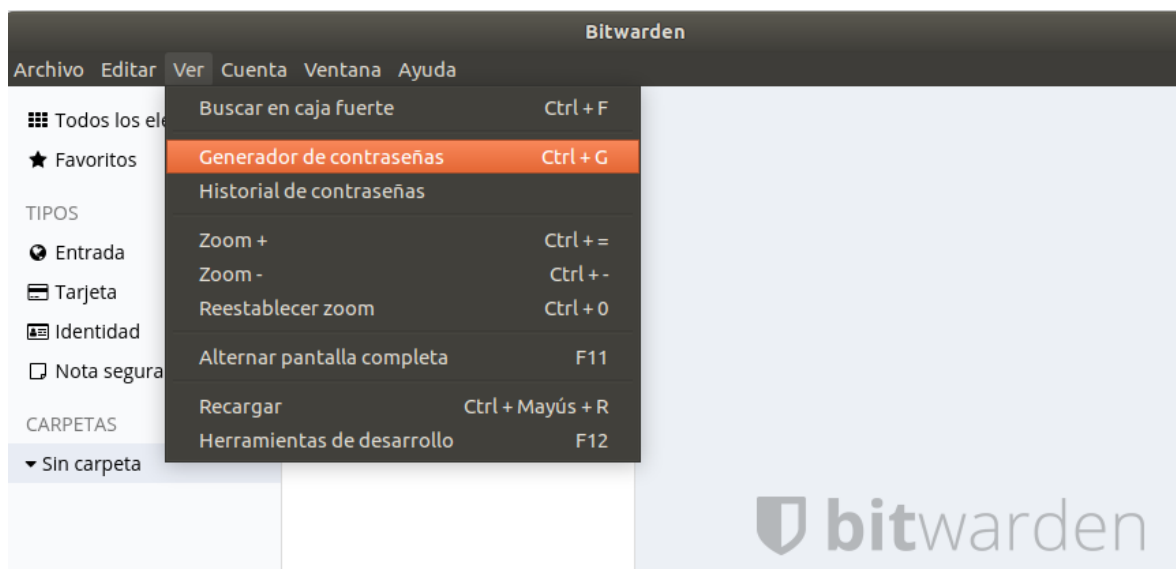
Bitwarden

Archivo Editar Ver Cuenta Ventana Ayuda

Todos los ele
Favoritos

TIPOS
Entrada
Tarjeta
Identidad
Nota segura

CARPETAS
Sin carpeta

Buscar en caja fuerte Ctrl + F
Generador de contraseñas Ctrl + G
Historial de contraseñas
Zoom + Ctrl + =
Zoom - Ctrl + -
Reestablecer zoom Ctrl + 0
Alternar pantalla completa F11
Recargar Ctrl + Mayús + R
Herramientas de desarrollo F12

bitwarden